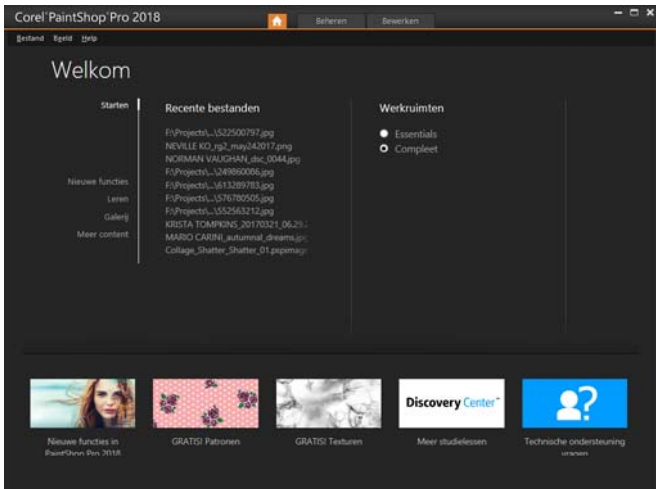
Corel PaintShop Pro 2018

Beheren Bewerken

Bestand Beeld Help

Welkom

Starten

Nieuwe functies
Leren
Galerij
Meer content

Recente bestanden

F:\Projects\...\522500797.jpg
NEVILLE KO_rg2_may242017.png
NORMAN VAUGHAN_dsc_0044.jpg
F:\Projects\...\249860066.jpg
F:\Projects\...\613289783.jpg
F:\Projects\...\576780505.jpg
F:\Projects\...\552563212.jpg
KRISTA TOMPKINS_20170321_06.29.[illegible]
MARIO CARINI_autumnal_dreams.jpg
Collage_Shatter_Shatter_01.pspimage

Werkruimten

Essentials
Compleet

Nieuwe functies in PaintShop Pro 2018

GRATIS! Patronen

GRATIS! Texturen

Discovery Center
Meer studielessen

Technische ondersteuning vragen